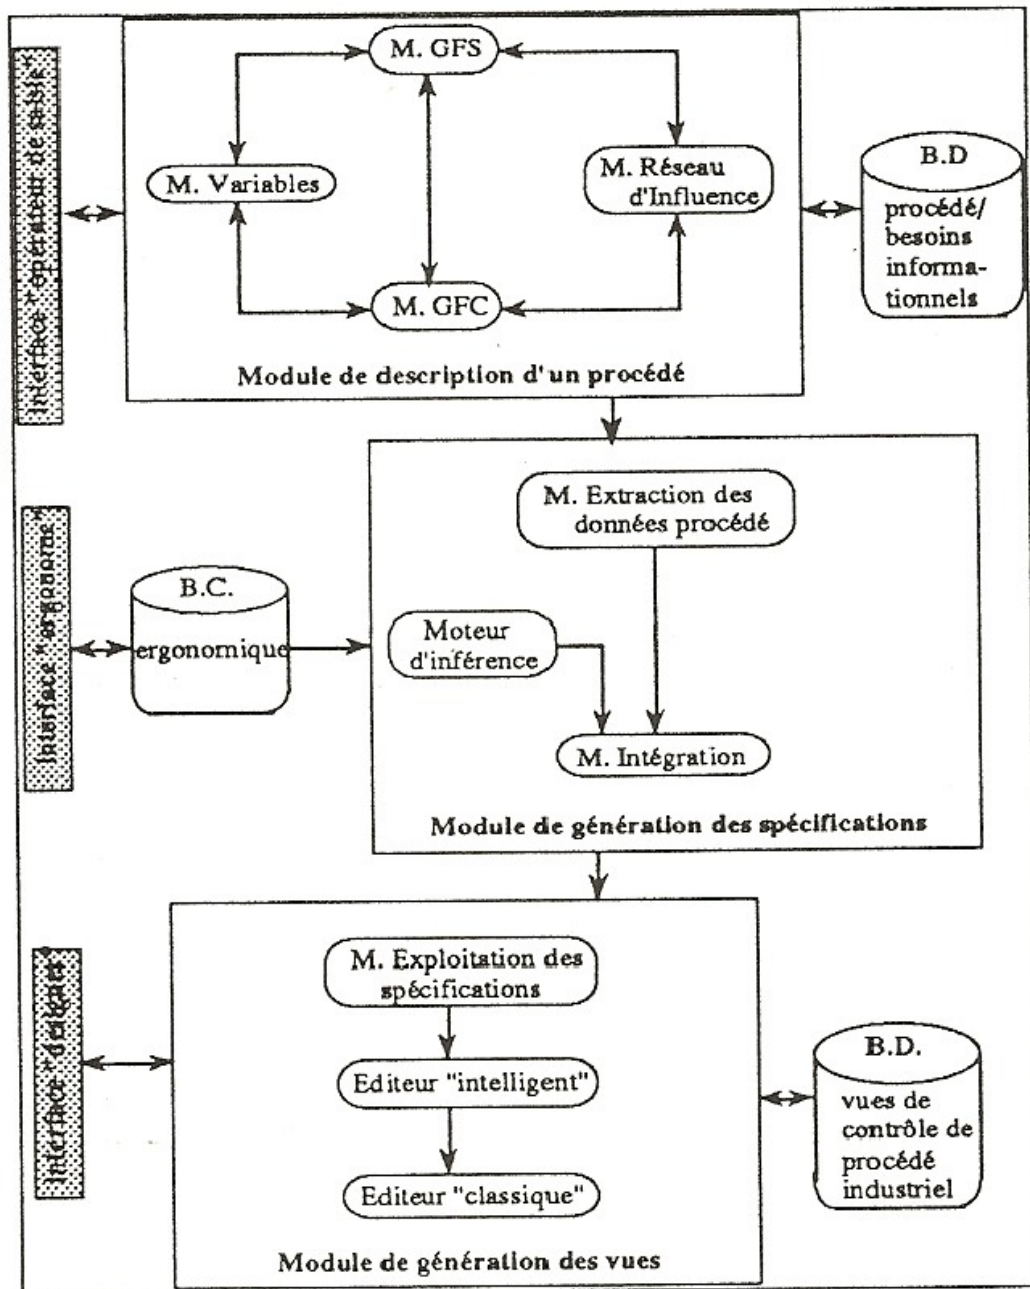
Interface * opérateur de saisie*

M. GFS

M. Variables

M. Réseau d'Influence

M. GFC

Module de description d'un procédé

B.D procédé/ besoins informationnels

Interface * ergonome*

B.C. ergonomique

M. Extraction des données procédé

Moteur d'inférence

M. Intégration

Module de génération des spécifications

Interface * designer*

M. Exploitation des spécifications

Editeur "intelligent"

Editeur "classique"

Module de génération des vues

B.D. vues de contrôle de procédé industriel